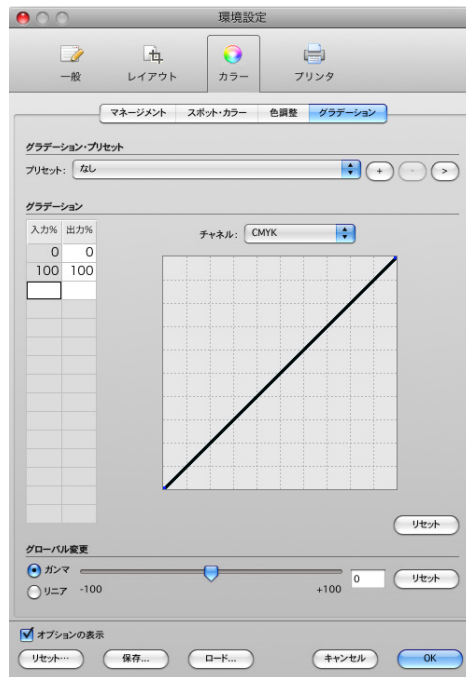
環境設定

一般
レイアウト
カラー
プリンタ

マネージメント
スポット・カラー
色調整
グラデーション

グラデーション・プリセット
プリセット: なし
+
-
>

グラデーション

| 入力% | 出力% |
|---|---|
| 0 | 0 |
| 100 | 100 |
| | |

チャネル: CMYK

リセット

グローバル変更
ガンマ
0
リセット
リニア -100
+100

オプションの表示
リセット...
保存...
ロード...
キャンセル
OK